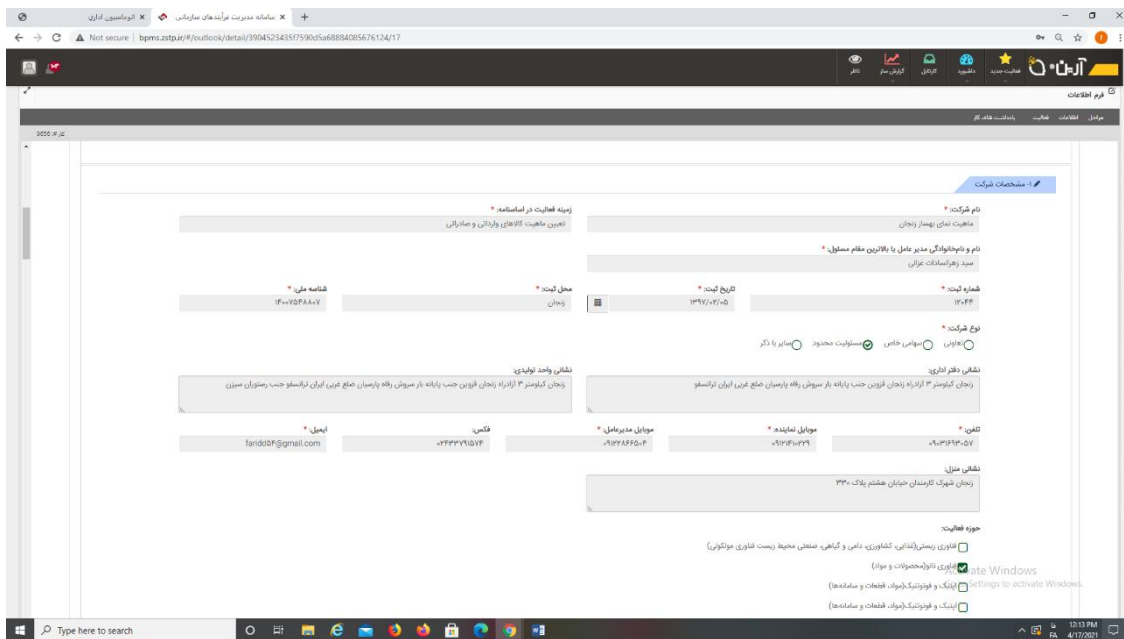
سامانه مدیریت فرآیندهای سازمانی × اتوماسیون اداری ×

Not secure | bpms.zstp.ir/#/outlook/detail/3904523435f7590d5a68884085676124/17

آرین

فعالیت جدید داشبورد کارتابل گزارش ساز ناظر

فرم اطلاعات

مراحل اطلاعات فعالیت یادداشت های کار

کد #: ۹۶۵۵

۱- مشخصات شرکت

نام شرکت: *
ماهیت نمای بهساز زنجان

زمینه فعالیت در اساسنامه: *
تعیین ماهیت کالاهای وارداتی و صادراتی

نام و نام‌خانوادگی مدیر عامل یا بالاترین مقام مسئول: *
سید زهراسادات عزالی

شماره ثبت: *
۱۲۰۴۴

تاریخ ثبت: *
۱۳۹۷/۰۲/۰۵

محل ثبت: *
زنجان

شناسه ملی: *
۱۴۰۰۷۵۴۸۸۰۷

نوع شرکت: *
تعاونی سهامی خاص مسئولیت محدود سایر با ذکر

نشانی دفتر اداری:
زنجان کیلومتر ۳ آزادراه زنجان قزوین جنب پایانه بار سروش رفاه پارسیان ضلع غربی ایران ترانسفو

نشانی واحد تولیدی:
زنجان کیلومتر ۳ آزادراه زنجان قزوین جنب پایانه بار سروش رفاه پارسیان ضلع غربی ایران ترانسفو جنب رستوران سیزن

تلفن: *
۰۹۰۳۱۶۴۳۰۵۷

موبایل نماینده: *
۰۹۱۲۱۴۱۰۲۲۹

موبایل مدیرعامل: *
۰۹۱۲۲۸۶۶۵۰۴

فکس:
۰۲۴۳۳۳۷۹۱۵۷۴

ایمیل: *
faridd04@gmail.com

نشانی منزل:
زنجان شهرک کارمندان خیابان هشتم پلاک ۳۳۰

حوزه فعالیت:
فناوری زیستی(غذایی، کشاورزی، دامی و گیاهی، صنعتی محیط زیست فناوری مولکولی)
فناوری نانو(محصولات و مواد)
اپتیک و فوتونیک(مواد، قطعات و سامانه‌ها)
اپتیک و فوتونیک(مواد، قطعات و سامانه‌ها)

Activate Windows
Go to Settings to activate Windows.

Type here to search

12:13 PM
4/17/2021
FA